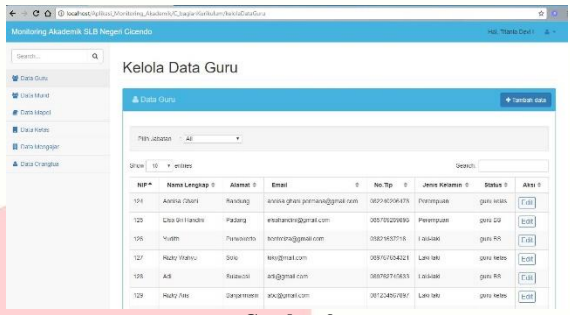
localhost/Aplikasi_Monitoring_Akademik/C_bagianKurikulum/kelolaDataGuru

Monitoring Akademik SLB Negeri Cicendo

Hai, Titania Devin

Search...

Data Guru
Data Murid
Data Mapel
Data Kelas
Data Mengajar
Data Orangtua

Kelola Data Guru

Data Guru

+ Tambah data

Pilih Jabatan All

Show 10 entries

Search:

| NIP | Nama Lengkap | Alamat | Email | No.Tlp | Jenis Kelamin | Status | Aksi |
|---|---|---|---|---|---|---|---|
| 124 | Annisa Ghani | Bandung | annisa.ghani.permana@gmail.com | 082240306478 | Perempuan | guru kelas | Edit |
| 125 | Elsa Dri Handini | Padang | elsahandini@gmail.com | 085709209890 | Perempuan | guru BB | Edit |
| 126 | Yudith | Purwokerto | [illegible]@gmail.com | 08821637218 | Laki-laki | guru BB | Edit |
| 127 | Rizky Wahyu | Solo | teko@gmail.com | 089767654321 | Laki-laki | guru kelas | Edit |
| 128 | Adi | Sulawesi | adi@gmail.com | 089787165835 | Laki-laki | guru BB | Edit |
| 129 | Rizky Aris | Banjarmasin | abc@gmail.com | 081234567897 | Laki-laki | guru kelas | Edit |